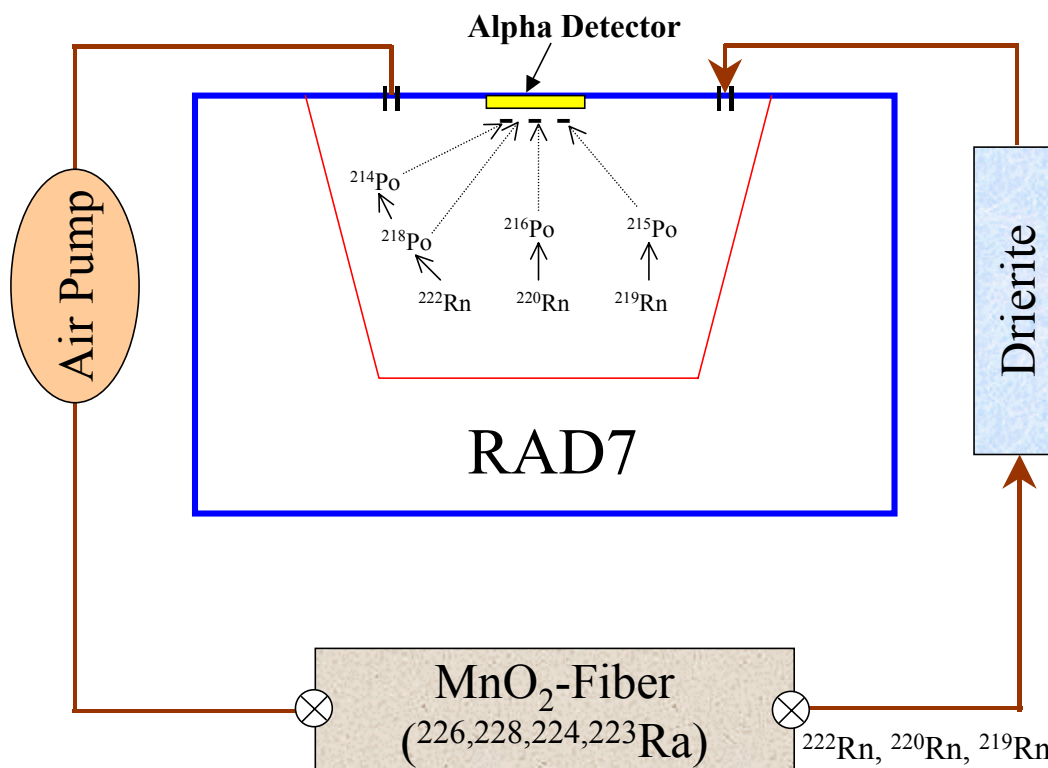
Alpha Detector

$^{214}$Po

$^{218}$Po

$^{222}$Rn

$^{216}$Po

$^{220}$Rn

$^{215}$Po

$^{219}$Rn

Air Pump

Drierite

RAD7

$MnO_2$-Fiber

($^{226,228,224,223}$Ra)

$^{222}$Rn, $^{220}$Rn, $^{219}$Rn